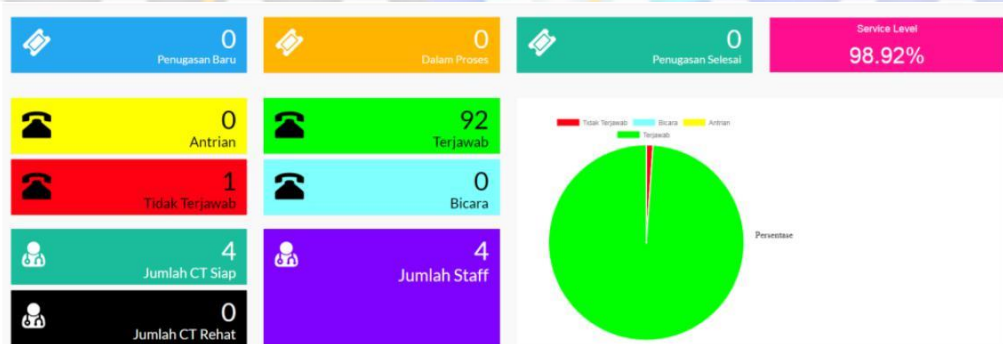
0
Pengugasan Baru

0
Dalam Proses

0
Pengugasan Selesai

Service Level
98.92%

0
Antrian

92
Terjawab

1
Tidak Terjawab

0
Bicara

4
Jumlah CT Siap

4
Jumlah Staff

0
Jumlah CT Rehat

Tidak Terjawab
Bicara
Antrian
Terjawab

Persentase